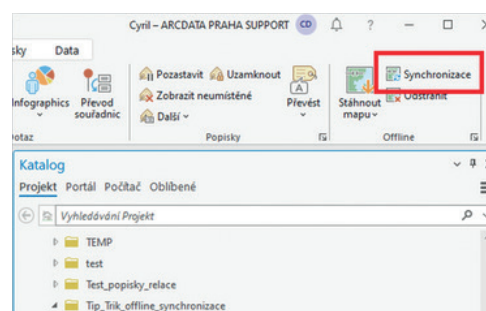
Cyril – ARCDATA PRAHA SUPPORT CD ? – □ ×

sky Data

Infographics Převod souřadnic

Pozastavit Uzamknout Zobrazit neumístěné Další

Převést

Stáhnout mapu

Synchronizace Odstranit

otaz Popisky Offline

Katalog

Projekt Portál Počítač Oblíbené

Vyhledávání Projekt

TEMP

test

Test_popisky_relace

Tip_Trik_offline_synchronizace